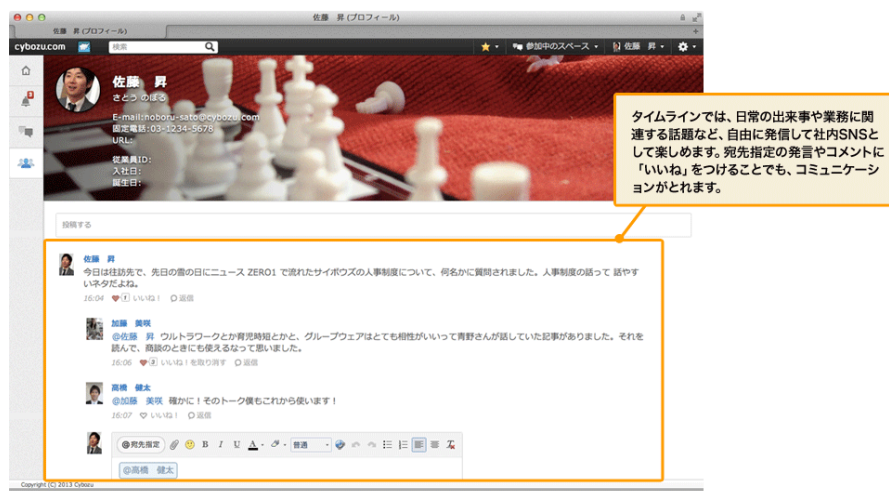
佐藤　昇 (プロフィール)

佐藤　昇 (プロフィール)

cybozu.com

検索

参加中のスペース

佐藤　昇

佐藤　昇
さとう のぼる

E-mail:noboru-sato@cybozu.com
固定電話:03-1234-5678
URL:

従業員ID:
入社日:
誕生日:

タイムラインでは、日常の出来事や業務に関連する話題など、自由に発信して社内SNSとして楽しめます。宛先指定の発言やコメントに「いいね」をつけることでも、コミュニケーションがとれます。

投稿する

佐藤　昇
今日は柱訪先で、先日の雪の日にニュース ZERO1 で流れたサイボウズの人事制度について、何名かに質問されました。人事制度の話って 話やすいネタだよね。
16:04　1 いいね！　返信

加藤　美咲
@佐藤　昇 ウルトラワークとか育児時短とかと、グループウェアはとても相性がいいって青野さんが話していた記事がありました。それを読んで、商談のときにも使えるなって思いました。
16:06　2 いいね！を取り消す　返信

高橋　健太
@加藤　美咲 確かに！そのトーク僕もこれから使います！
16:07　いいね！　返信

宛先指定　B I U A 普通

@高橋　健太

Copyright (C) 2013 Cybozu